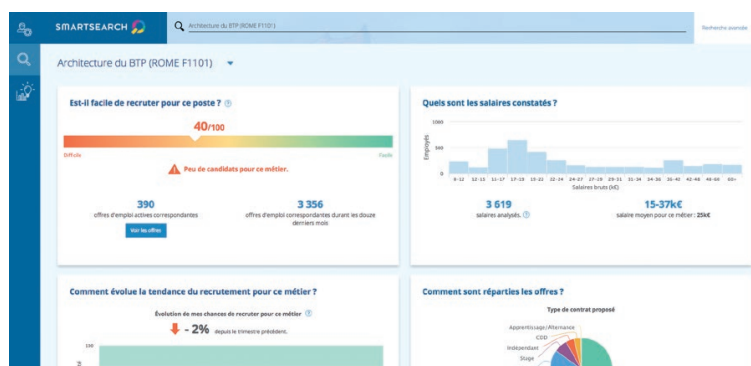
SMARTSEARCH

Architecture du BTP (ROME F1101)

Recherche avancée

Architecture du BTP (ROME F1101)

Est-il facile de recruter pour ce poste ?

40/100

Difficile

Facile

Peu de candidats pour ce métier.

390
offres d'emploi actives correspondantes

3 356
offres d'emploi correspondantes durant les douze derniers mois

Voir les offres

Quels sont les salaires constatés ?

1000

100

0

Employés

9-12 12-13 13-17 17-19 19-21 21-22 22-24 24-27 27-29 29-31 31-34 34-36 36-40 40-43 43-46 46-50 50+

Salaires bruts (k€)

3 619
salaires analysés.

15-37k€
salaire moyen pour ce métier : 25k€

Comment évolue la tendance du recrutement pour ce métier ?

Évolution de mes chances de recruter pour ce métier

- 2% depuis le trimestre précédent.

100

Comment sont réparties les offres ?

Type de contrat proposé

Apprentissage/Alternance

CDD

Indépendant

Stage